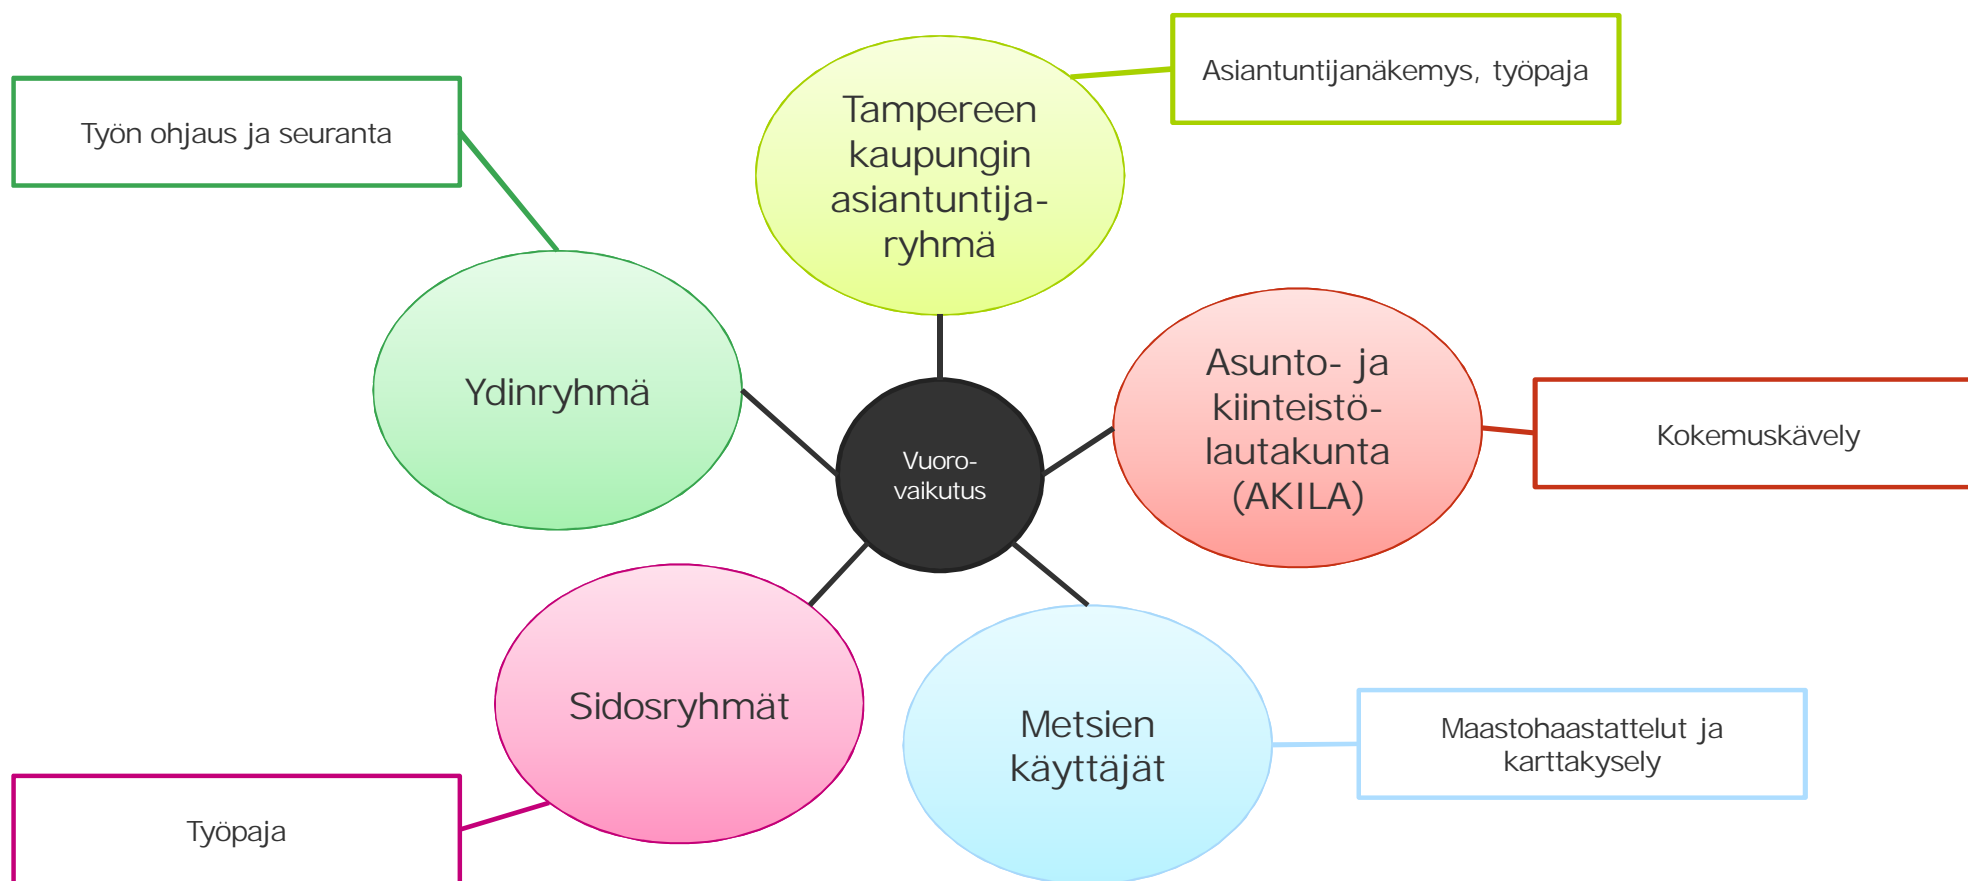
Työn ohjaus ja seuranta

Tampereen kaupungin asiantuntijaryhmä

Asiantuntijanäkemys, työpaja

Ydinryhmä

Vuorovaikutus

Asunto- ja kiinteistölautakunta (AKILA)

Kokemuskävely

Sidosryhmät

Metsien käyttäjät

Maastohaastattelut ja karttakysely

Työpaja